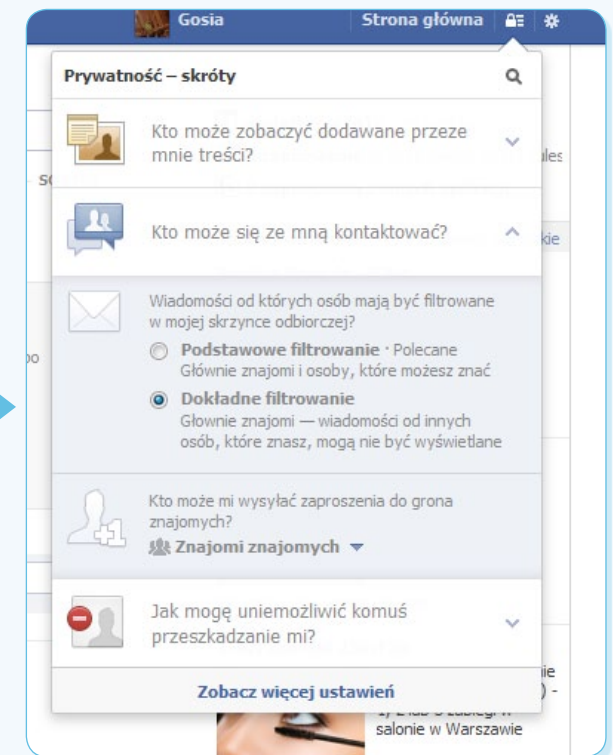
Gosia Strona główna

Prywatność – skróty

Kto może zobaczyć dodawane przeze mnie treści?

Kto może się ze mną kontaktować?

Wiadomości od których osób mają być filtrowane w mojej skrzynce odbiorczej?

Podstawowe filtrowanie · Polecane
Głównie znajomi i osoby, które możesz znać

Dokładne filtrowanie
Głównie znajomi — wiadomości od innych osób, które znasz, mogą nie być wyświetlane

Kto może mi wysyłać zaproszenia do grona znajomych?

Znajomi znajomych

Jak mogę uniemożliwić komuś przeszkadzanie mi?

Zobacz więcej ustawień

salonie w Warszawie